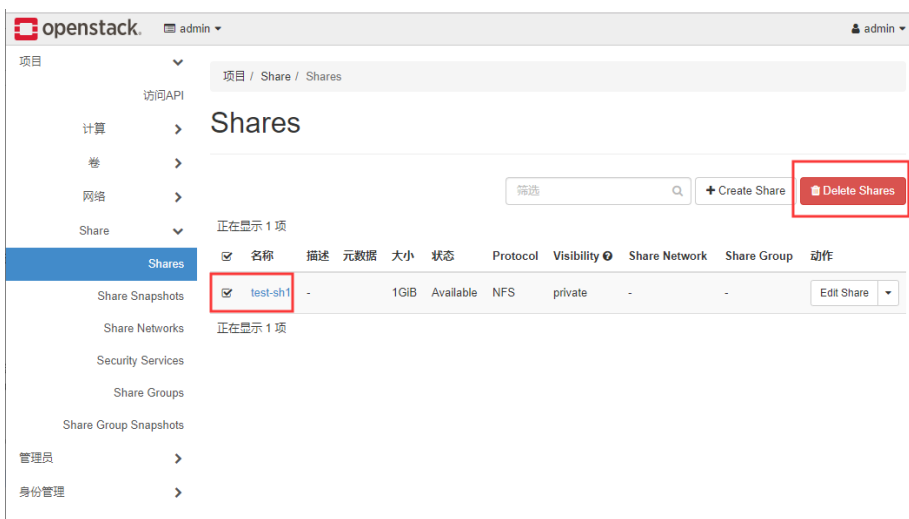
openstack. admin ▾

admin ▾

项目

访问API

计算

卷

网络

Share

Shares

Share Snapshots

Share Networks

Security Services

Share Groups

Share Group Snapshots

管理员

身份管理

项目 / Share / Shares

Shares

筛选

+ Create Share

Delete Shares

正在显示 1 项

| ☑ | 名称 | 描述 | 元数据 | 大小 | 状态 | Protocol | Visibility | Share Network | Share Group | 动作 |
|---|---|---|---|---|---|---|---|---|---|---|
| ☑ | test-sh1 | - | | 1GiB | Available | NFS | private | - | - | Edit Share ▾ |

正在显示 1 项